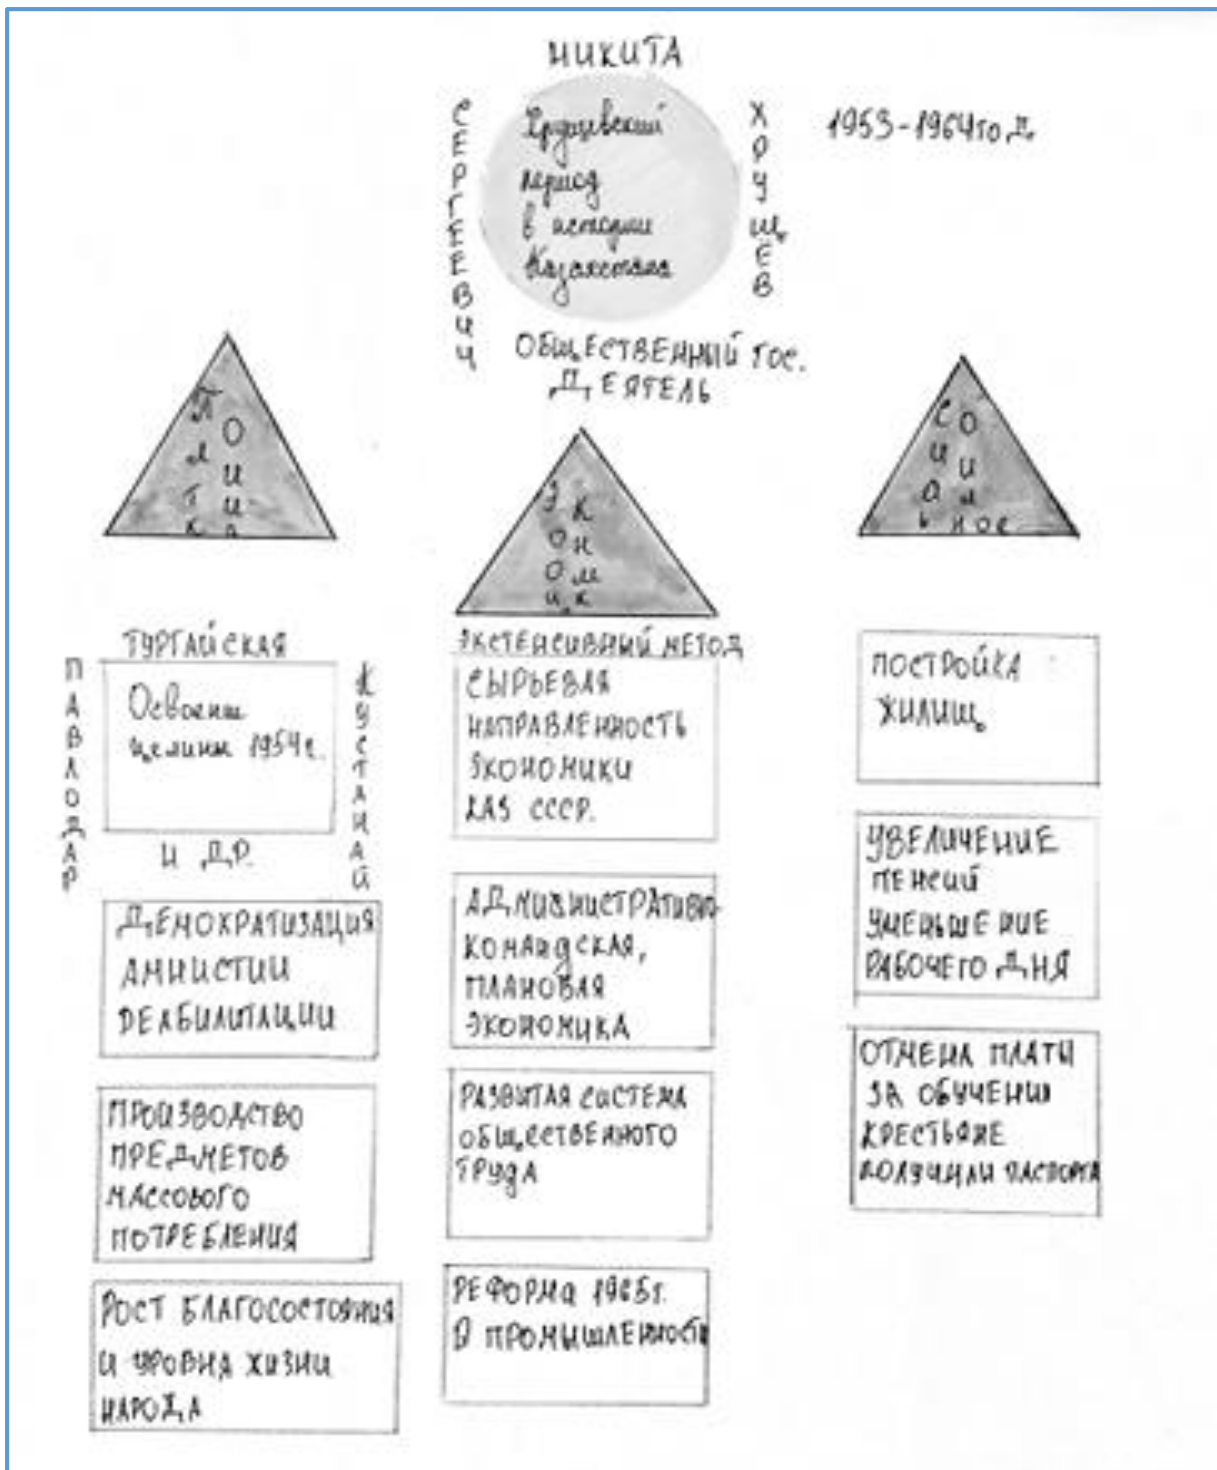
НИКИТА
СЕРГЕЕВИЧ
Хрущевский период в истории Казахстана
ХРУЩЕВ
1953-1964 год.
ОБЩЕСТВЕННЫЙ ГОС. ДЕЯТЕЛЬ

Политика
Экономика
Социальное

ТУРГАЙСКАЯ
ПАВЛОДАР
Освоение целины 1954г.
КУСТАНАЙ
И ДР.

ДЕМОКРАТИЗАЦИЯ АМНИСТИИ РЕАБИЛИТАЦИИ

ПРОИЗВОДСТВО ПРЕДМЕТОВ МАССОВОГО ПОТРЕБЛЕНИЯ

РОСТ БЛАГОСОСТОЯНИЯ И УРОВНЯ ЖИЗНИ НАРОДА

ЭКСТЕНСИВНЫЙ МЕТОД
СЫРЬЕВАЯ НАПРАВЛЕННОСТЬ ЭКОНОМИКИ КАЗ ССР.

АДМИНИСТРАТИВНО-КОМАНДСКАЯ, ПЛАНОВАЯ ЭКОНОМИКА

РАЗВИТАЯ СИСТЕМА ОБЩЕСТВЕННОГО ТРУДА

РЕФОРМА 1965г. В ПРОМЫШЛЕННОСТИ

ПОСТРОЙКА ЖИЛИЩ

УВЕЛИЧЕНИЕ ПЕНСИЙ УМЕНЬШЕНИЕ РАБОЧЕГО ДНЯ

ОТМЕНА ПЛАТЫ ЗА ОБУЧЕНИЕ КРЕСТЬЯНЕ ПОЛУЧИЛИ ПАСПОРТА